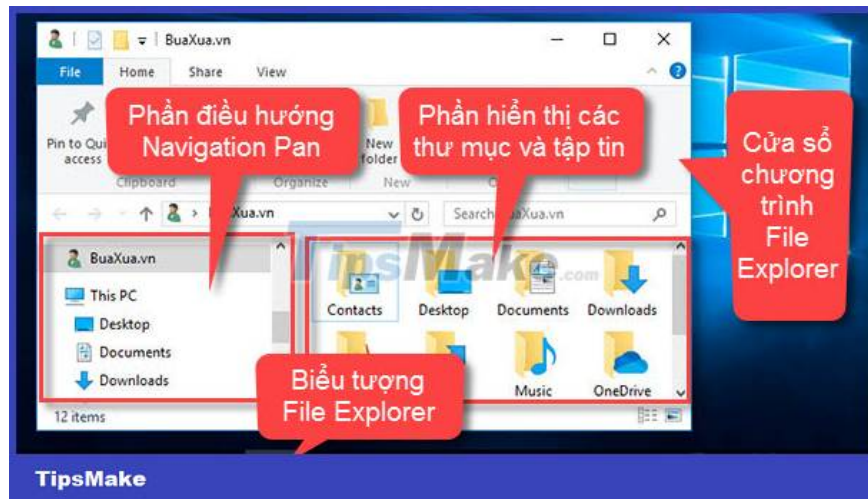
BuaXua.vn

File Home Share View

Pin to Quick access

Clipboard

New folder

Organize

New

Phần điều hướng Navigation Pan

Phần hiển thị các thư mục và tập tin

Cửa sổ chương trình File Explorer

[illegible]Xua.vn

Search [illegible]Xua.vn

BuaXua.vn

This PC

Desktop

Documents

Downloads

TipsMake.com

Contacts

Desktop

Documents

Downloads

Music

OneDrive

Biểu tượng File Explorer

12 items

TipsMake